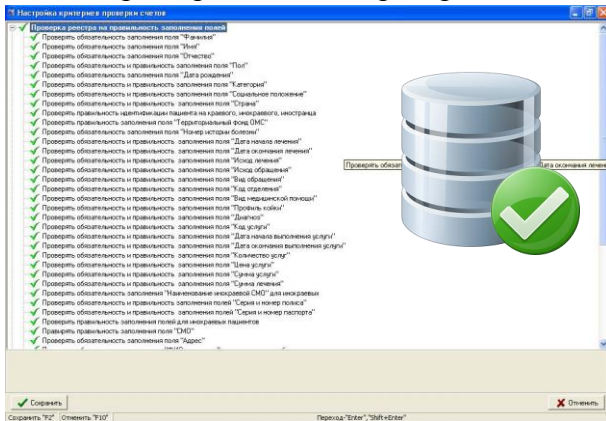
Настройка критериев проверки счетов

Проверка реестра на правильность заполнения полей
Проверять обязательность заполнения поля "Фамилия"
Проверять обязательность заполнения поля "Имя"
Проверять обязательность заполнения поля "Отчество"
Проверять обязательность и правильность заполнения поля "Пол"
Проверять обязательность заполнения поля "Дата рождения"
Проверять обязательность и правильность заполнения поля "Категория"
Проверять обязательность и правильность заполнения поля "Социальное положение"
Проверять обязательность и правильность заполнения поля "Страна"
Проверять правильность идентификации пациента на краевого, инокраевого, иностранца
Проверять правильность заполнения поля "Территориальный фонд ОМС"
Проверять обязательность заполнения поля "Номер истории болезни"
Проверять обязательность и правильность заполнения поля "Дата начала лечения"
Проверять обязательность и правильность заполнения поля "Дата окончания лечения"
Проверять обязательность и правильность заполнения поля "Исход лечения"
Проверять обязательность и правильность заполнения поля "Исход обращения"
Проверять обязательность и правильность заполнения поля "Вид обращения"
Проверять обязательность и правильность заполнения поля "Код отделения"
Проверять обязательность и правильность заполнения поля "Вид медицинской помощи"
Проверять обязательность и правильность заполнения поля "Профиль койки"
Проверять обязательность и правильность заполнения поля "Диагноз"
Проверять обязательность и правильность заполнения поля "Код услуги"
Проверять обязательность и правильность заполнения поля "Дата начала выполнения услуги"
Проверять обязательность и правильность заполнения поля "Дата окончания выполнения услуги"
Проверять обязательность и правильность заполнения поля "Количество услуг"
Проверять обязательность и правильность заполнения поля "Цена услуги"
Проверять обязательность и правильность заполнения поля "Сумма услуги"
Проверять обязательность и правильность заполнения поля "Сумма лечения"
Проверять обязательность заполнения "Наименование инокраевой СМО" для инокраевых
Проверять обязательность и правильность заполнения полей "Серия и номер полиса"
Проверять обязательность и правильность заполнения полей "Серия и номер паспорта"
Проверять правильность заполнения полей для инокраевых пациентов
Проверять правильность заполнения поля "ОКВ"
Проверять обязательность заполнения поля "Адрес"

Проверять обязате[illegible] Дата окончания лечен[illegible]

Сохранить
Отменить
Сохранить "F2" Отменить "F10"
Переход-"Enter","Shift+Enter"